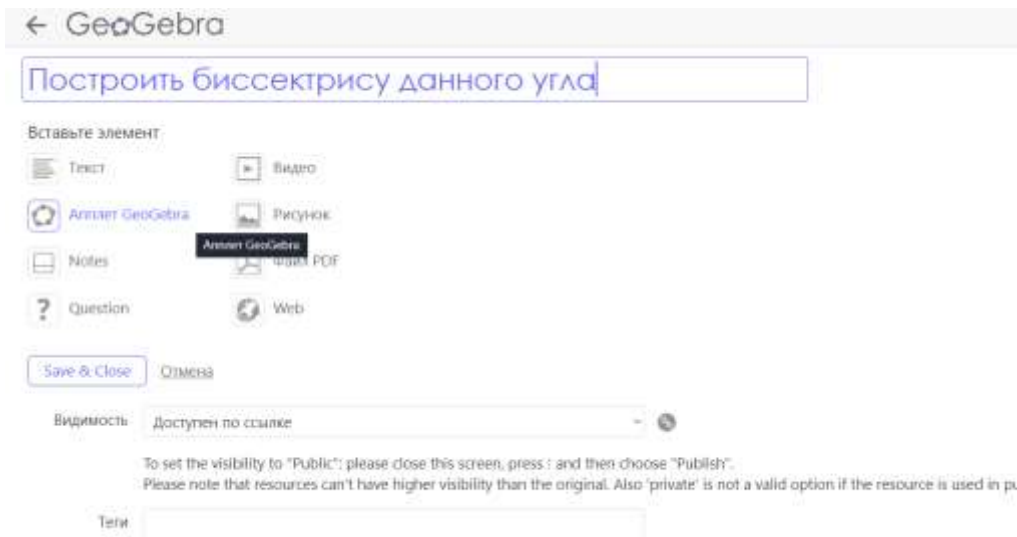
← GeoGebra

Построить биссектрису данного угла

Вставьте элемент

Текст

Видео

Апплет GeoGebra

Рисунок

Апплет GeoGebra

Notes

Файл PDF

? Question

Web

Save & Close Отмена

Видимость Доступен по ссылке

To set the visibility to "Public": please close this screen, press : and then choose "Publish".
Please note that resources can't have higher visibility than the original. Also 'private' is not a valid option if the resource is used in pu

Теги